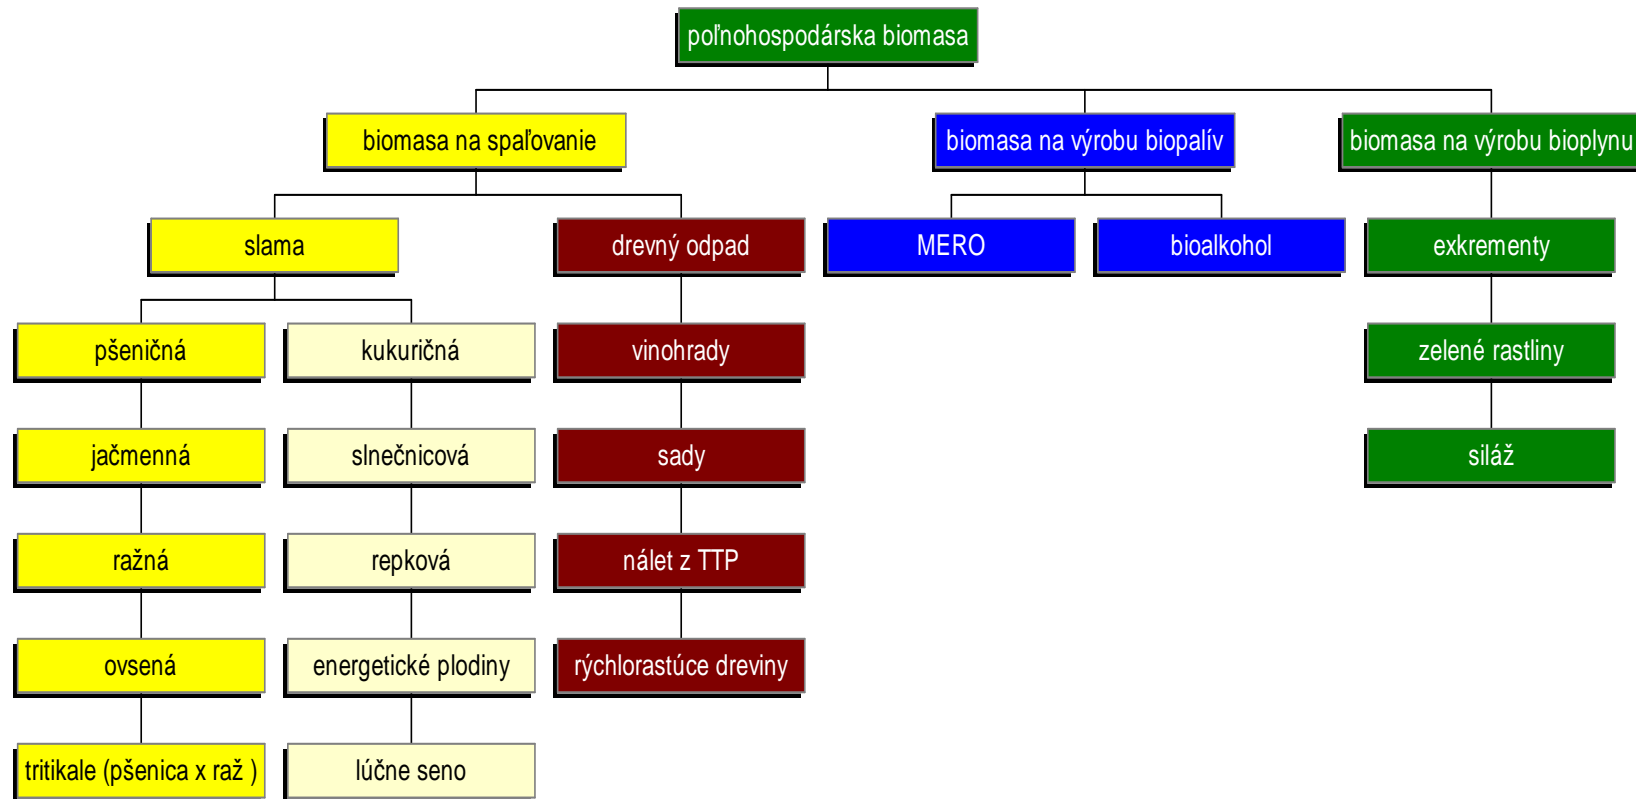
poľnohospodárska biomasa

biomasa na spaľovanie

biomasa na výrobu biopalív

biomasa na výrobu bioplynu

slama

drevný odpad

MERO

bioalkohol

exkrementy

pšeničná

kukuričná

vinohrady

zelené rastliny

jačmenná

slnečnicová

sady

siláž

ražná

repková

nálet z TTP

ovsená

energetické plodiny

rýchlorastúce dreviny

tritikale (pšenica x raž )

lúčne seno